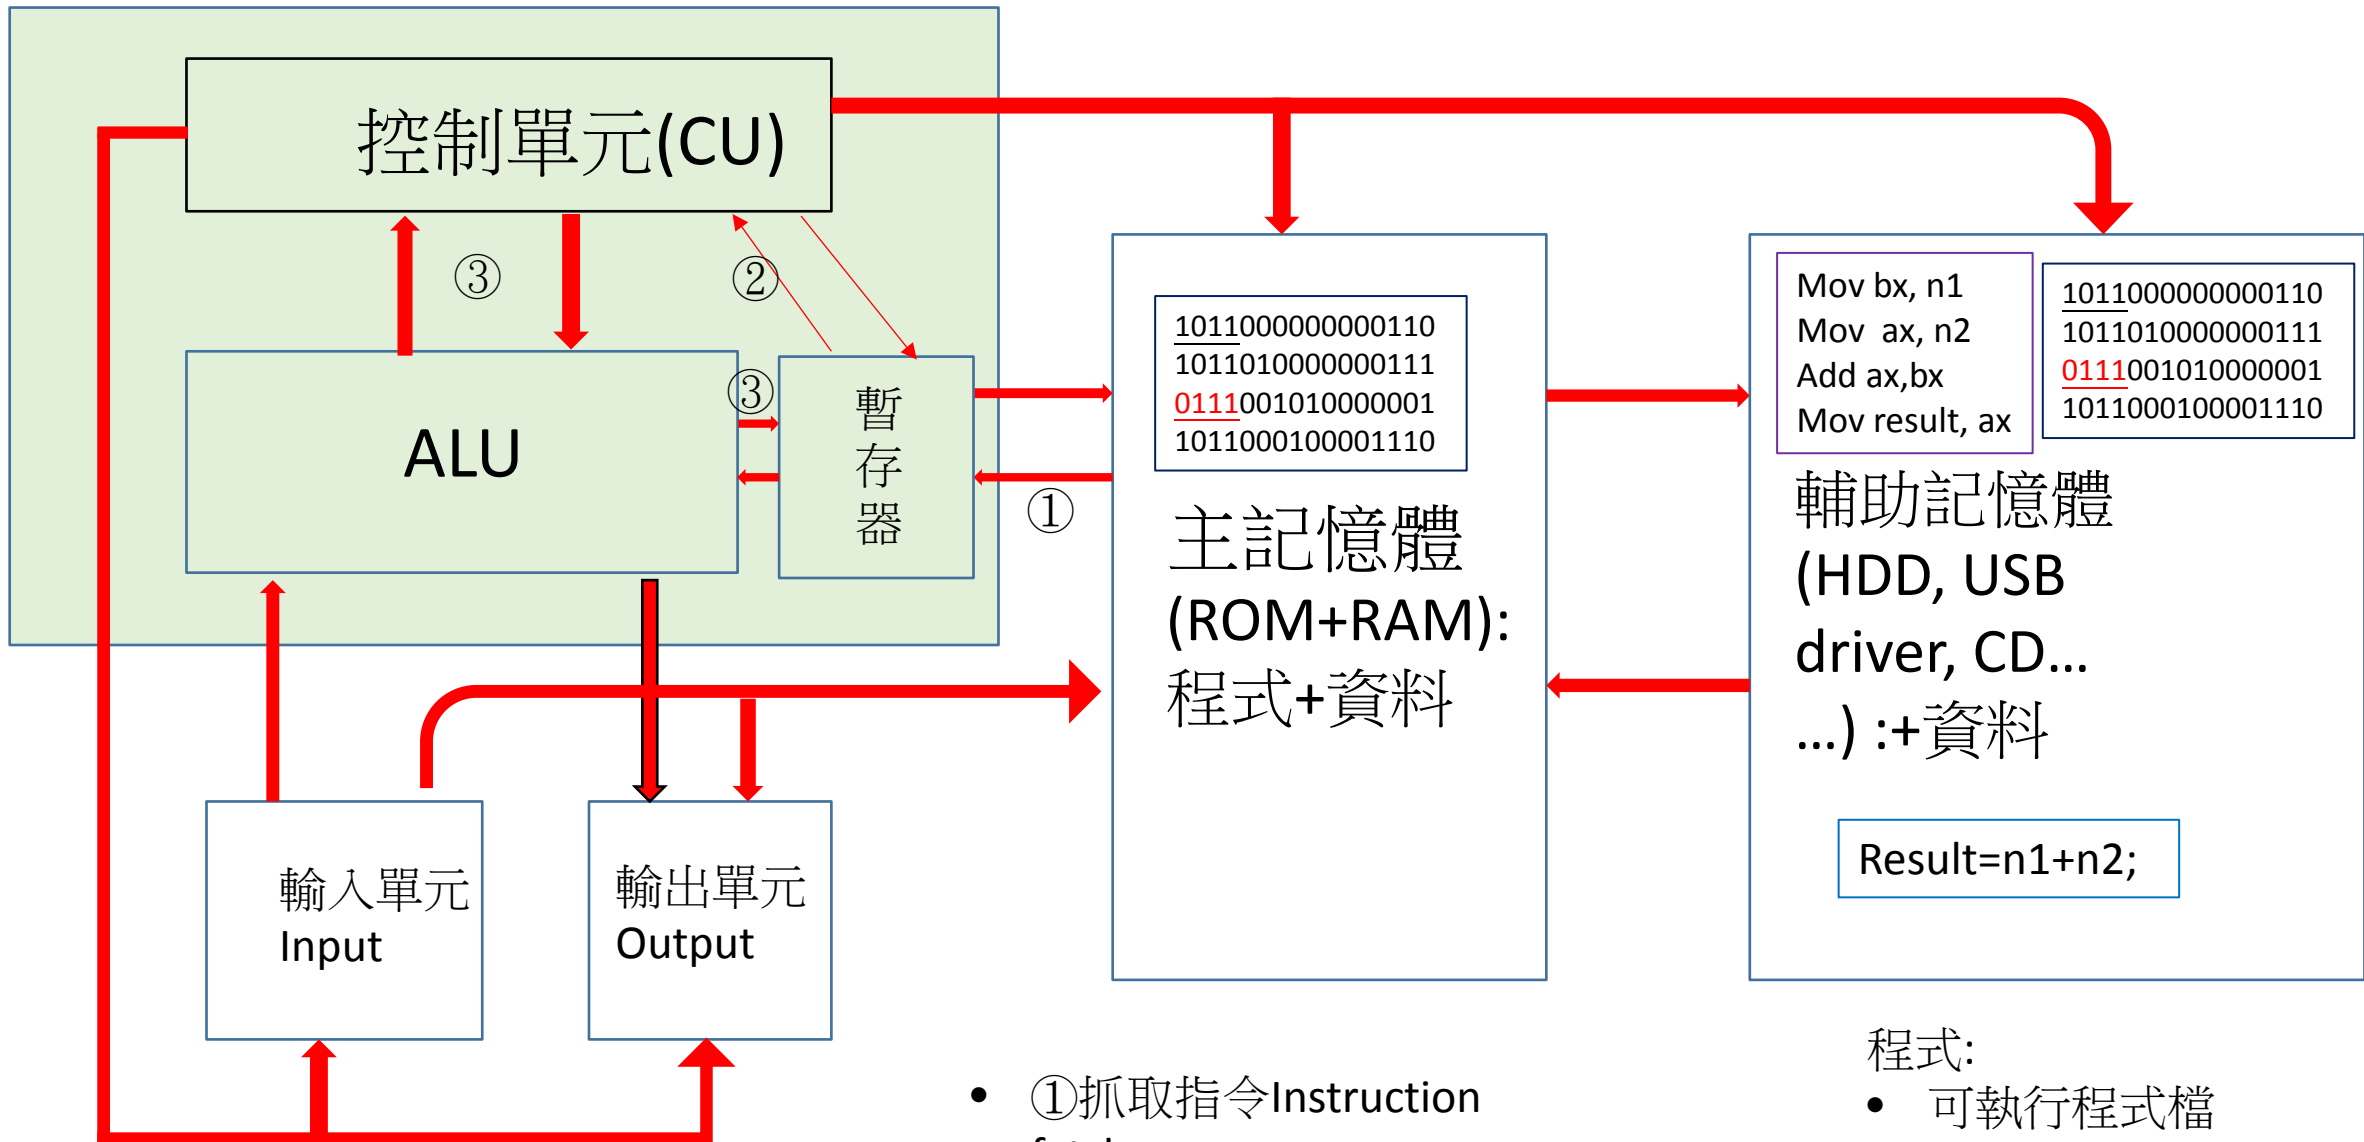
控制單元(CU)

③

②

ALU

③

暫存器

①

1011000000000110
1011010000000111
0111001010000001
1011000100001110

主記憶體(ROM+RAM):程式+資料

Mov bx, n1
Mov ax, n2
Add ax,bx
Mov result, ax

1011000000000110
1011010000000111
0111001010000001
1011000100001110

輔助記憶體(HDD, USB driver, CD… …) :+資料

Result=n1+n2;

輸入單元
Input

輸出單元
Output

• ①抓取指令Instruction

程式:
• 可執行程式檔